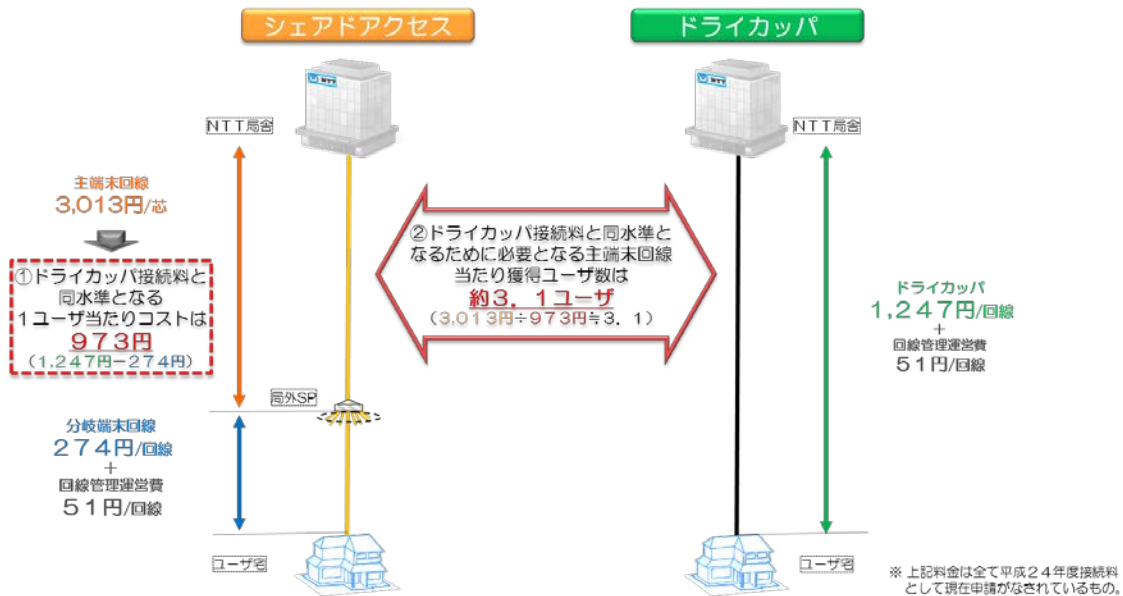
シェアドアクセス

ドライカッパ

NTT

NTT局舎

主端末回線
3,013円/芯

①ドライカッパ接続料と同水準となる1ユーザ当たりコストは
973円
(1,247円−274円)

②ドライカッパ接続料と同水準となるために必要となる主端末回線当たり獲得ユーザ数は
約3.1ユーザ
(3,013円÷973円≒3.1)

NTT

NTT局舎

ドライカッパ
1,247円/回線
+
回線管理運営費
51円/回線

局外SP

分岐端末回線
274円/回線
+
回線管理運営費
51円/回線

ユーザ宅

ユーザ宅

※ 上記料金は全て平成24年度接続料として現在申請がなされているもの。